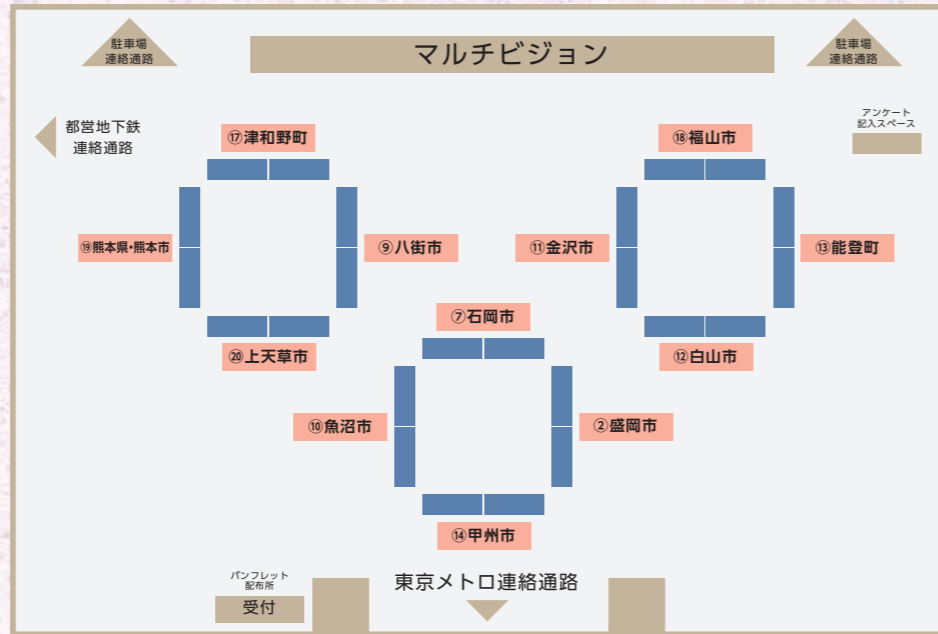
駐車場
連絡通路

マルチビジョン

駐車場
連絡通路

都営地下鉄
連絡通路

アンケート
記入スペース

⑰津和野町

⑱福山市

⑲熊本県•熊本市

⑨八街市

⑪金沢市

⑬能登町

⑦石岡市

⑳上天草市

⑫白山市

⑩魚沼市

②盛岡市

⑭甲州市

パンフレット
配布所

受付

東京メトロ連絡通路